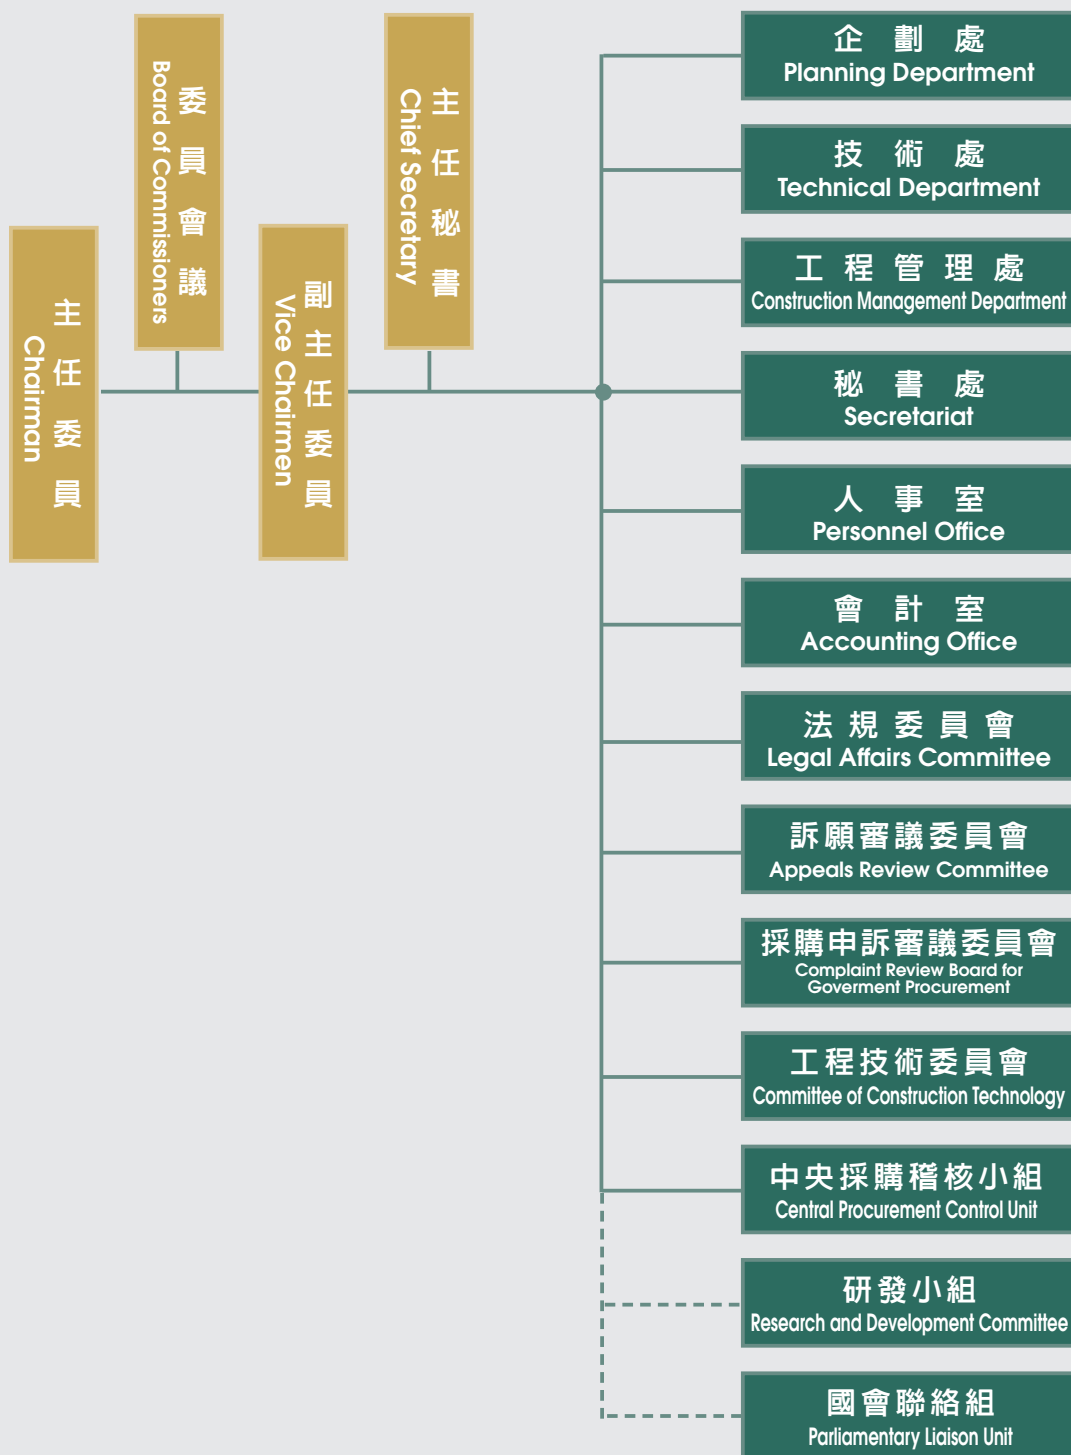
主任委員
Chairman

委員會議
Board of Commissioners

副主任委員
Vice Chairmen

主任秘書
Chief Secretary

企劃處
Planning Department

技術處
Technical Department

工程管理處
Construction Management Department

秘書處
Secretariat

人事室
Personnel Office

會計室
Accounting Office

法規委員會
Legal Affairs Committee

訴願審議委員會
Appeals Review Committee

採購申訴審議委員會
Complaint Review Board for Goverment Procurement

工程技術委員會
Committee of Construction Technology

中央採購稽核小組
Central Procurement Control Unit

研發小組
Research and Development Committee

國會聯絡組
Parliamentary Liaison Unit